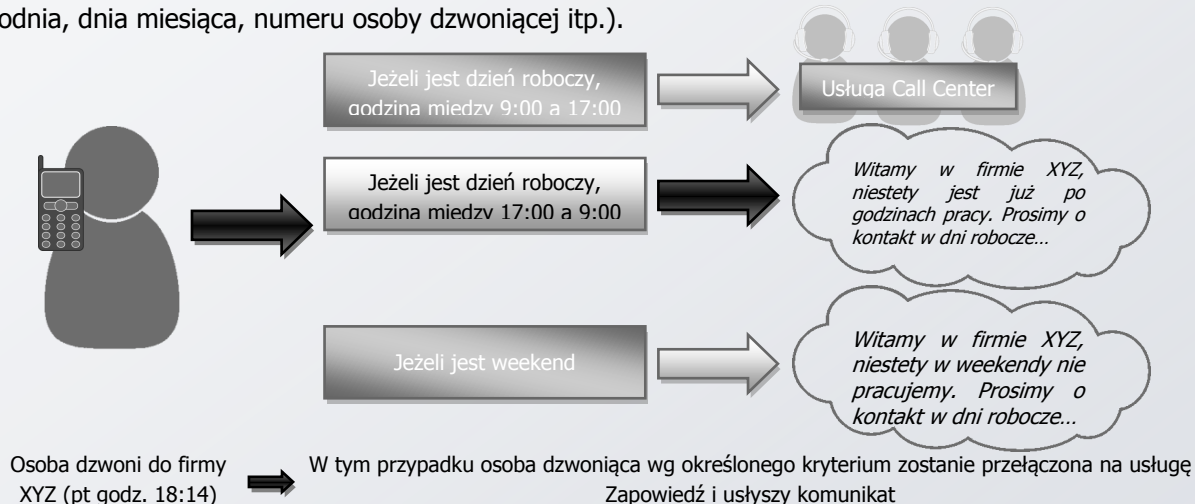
odnia, dnia miesiąca, numeru osoby dzwoniącej itp.).

Jeżeli jest dzień roboczy, godzina miedzy 9:00 a 17:00

Usługa Call Center

Jeżeli jest dzień roboczy, godzina miedzy 17:00 a 9:00

Witamy w firmie XYZ, niestety jest już po godzinach pracy. Prosimy o kontakt w dni robocze…

Jeżeli jest weekend

Witamy w firmie XYZ, niestety w weekendy nie pracujemy. Prosimy o kontakt w dni robocze…

Osoba dzwoni do firmy XYZ (pt godz. 18:14)

W tym przypadku osoba dzwoniąca wg określonego kryterium zostanie przełączona na usługę Zapowiedź i usłyszy komunikat